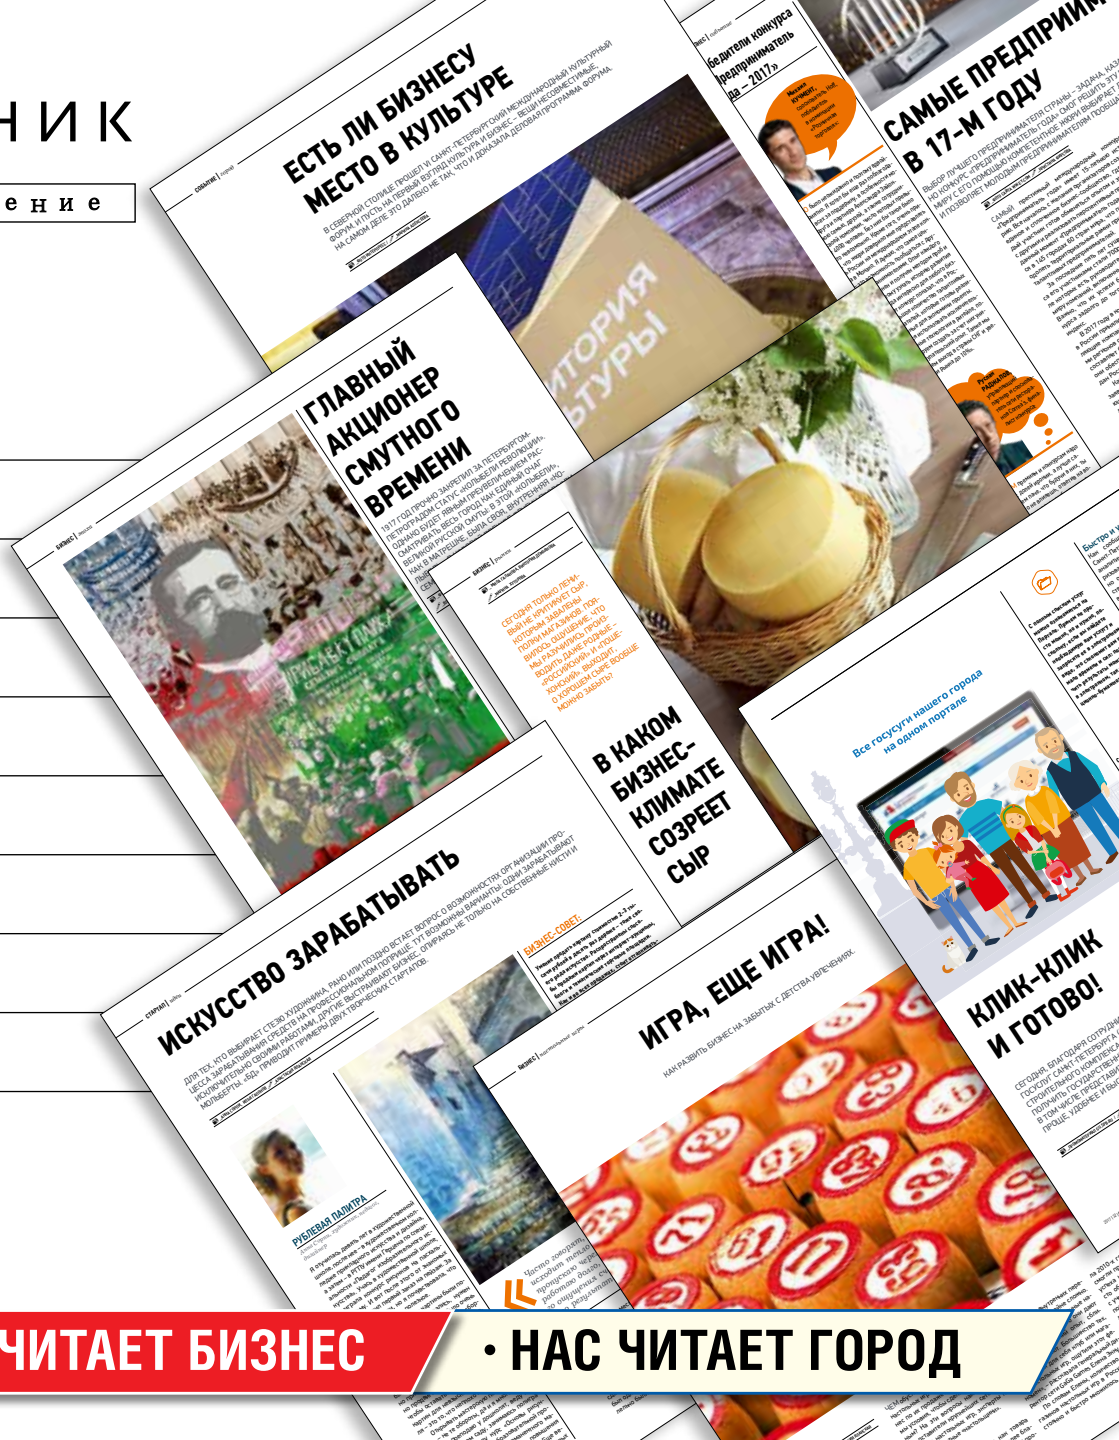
НИК

ение

ЕСТЬ ЛИ БИЗНЕСУ МЕСТО В КУЛЬТУРЕ

В СЕВЕРНОЙ СТОЛИЦЕ ПРОШЕЛ VI САНКТ-ПЕТЕРБУРГСКИЙ МЕЖДУНАРОДНЫЙ КУЛЬТУРНЫЙ ФОРУМ. И ПУСТЬ НА ПЕРВЫЙ ВЗГЛЯД КУЛЬТУРА И БИЗНЕС – ВЕЩИ НЕСОВМЕСТИМЫЕ, НА САМОМ ДЕЛЕ ЭТО ДАЛЕКО НЕ ТАК, ЧТО И ДОКАЗАЛА ДЕЛОВАЯ ПРОГРАММА ФОРУМА.

ИСТОРИЯ КУЛЬТУРЫ

бедители конкурса редприниматель да – 2017»

САМЫЕ ПРЕДПРИИМ В 17-М ГОДУ

ГЛАВНЫЙ АКЦИОНЕР СМУТНОГО ВРЕМЕНИ

1917 ГОД ПРОЧНО ЗАКРЕПИЛ ЗА ПЕТЕРБУРГОМ-ПЕТРОГРАДОМ СТАТУС «КОЛЫБЕЛИ РЕВОЛЮЦИИ».

СЕГОДНЯ ТОЛЬКО ЛЕНИВЫЙ НЕ КРИТИКУЕТ СЫР, КОТОРЫЙ ЗАВАЛЕНЫ ПОЛКИ МАГАЗИНОВ.

В КАКОМ БИЗНЕС-КЛИМАТЕ СОЗРЕЕТ СЫР

Все госуслуги нашего города на одном портале

КЛИК-КЛИК И ГОТОВО!

ИСКУССТВО ЗАРАБАТЫВАТЬ

БИЗНЕС-СОВЕТ:

РУБЛЕВАЯ ПАЛИТРА

ИГРА, ЕЩЕ ИГРА!

КАК РАЗВИТЬ БИЗНЕС НА ЗАБЫТЫХ С ДЕТСТВА УВЛЕЧЕНИЯХ

ЧИТАЕТ БИЗНЕС

• НАС ЧИТАЕТ ГОРОД